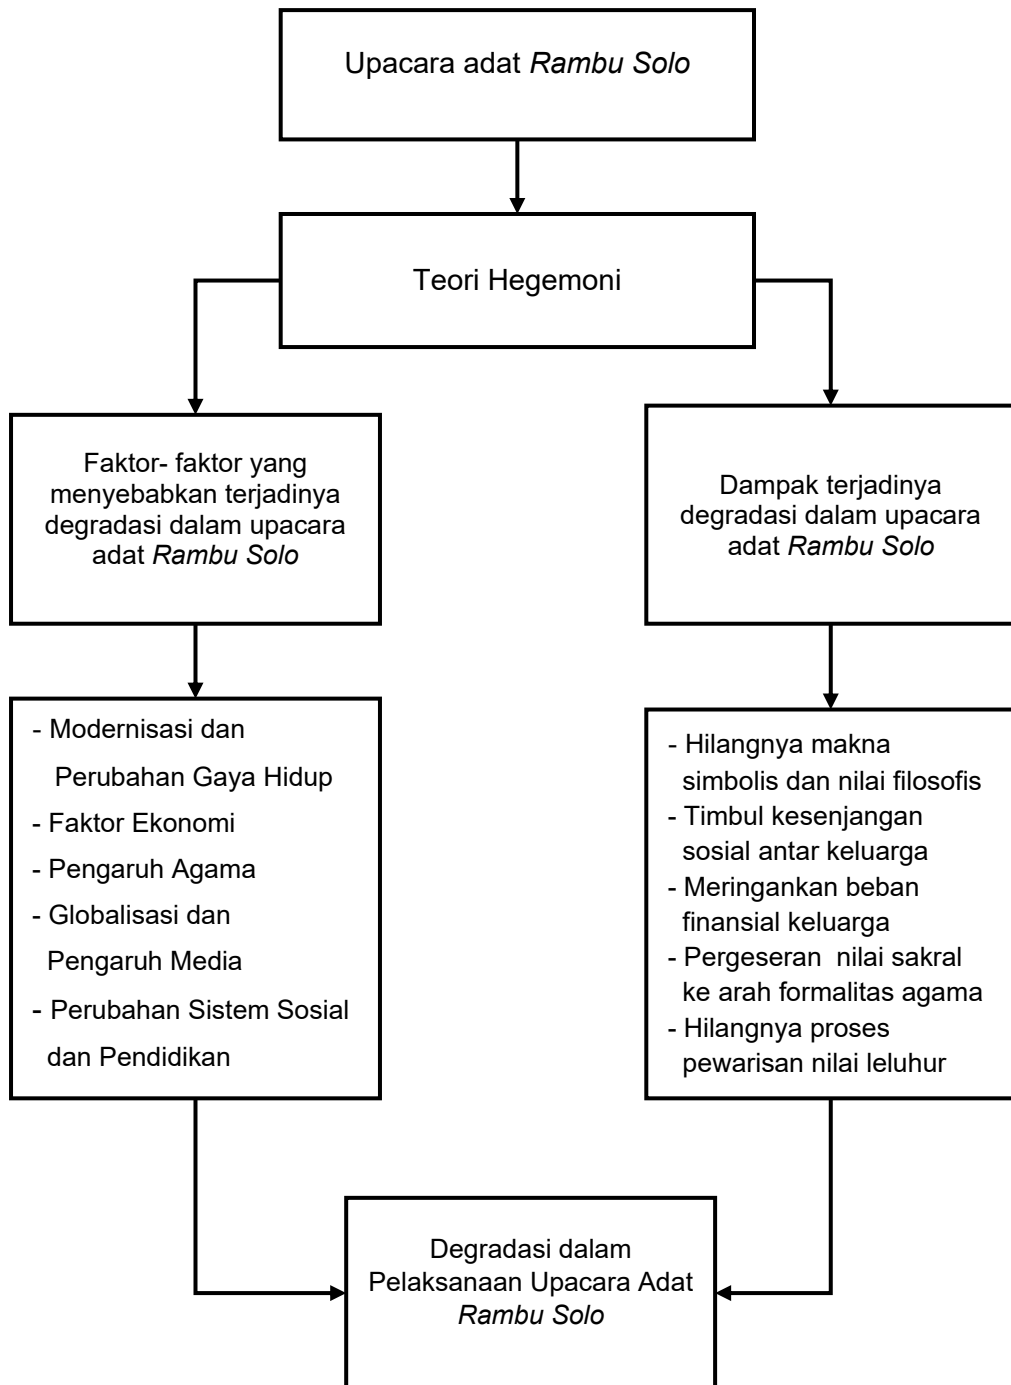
Upacara adat Rambu Solo

Teori Hegemoni

Faktor- faktor yang menyebabkan terjadinya degradasi dalam upacara adat Rambu Solo

Dampak terjadinya degradasi dalam upacara adat Rambu Solo

- Modernisasi dan Perubahan Gaya Hidup
- Faktor Ekonomi
- Pengaruh Agama
- Globalisasi dan Pengaruh Media
- Perubahan Sistem Sosial dan Pendidikan

- Hilangnya makna simbolis dan nilai filosofis
- Timbul kesenjangan sosial antar keluarga
- Meringankan beban finansial keluarga
- Pergeseran nilai sakral ke arah formalitas agama
- Hilangnya proses pewarisan nilai leluhur

Degradasi dalam Pelaksanaan Upacara Adat Rambu Solo